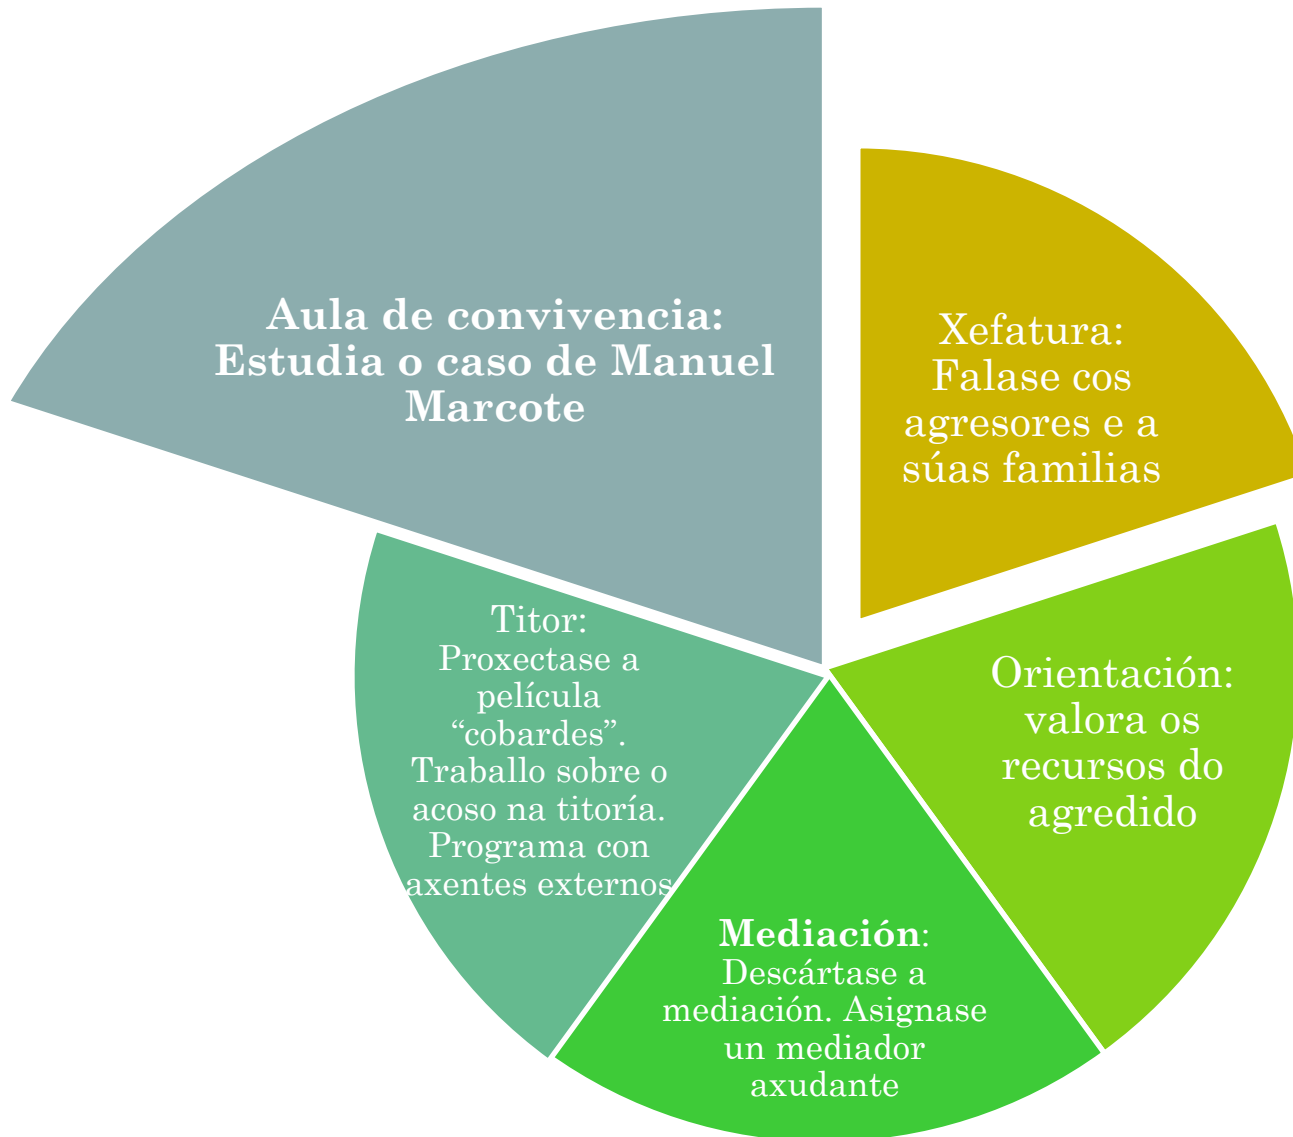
Aula de convivencia: Estudia o caso de Manuel Marcote

Xefatura: Falase cos agresores e a súas familias

Orientación: valora os recursos do agredido

Mediación: Descártase a mediación. Asignase un mediador axudante

Titor: Proxectase a película “cobardes”. Traballo sobre o acoso na titoría. Programa con axentes externos